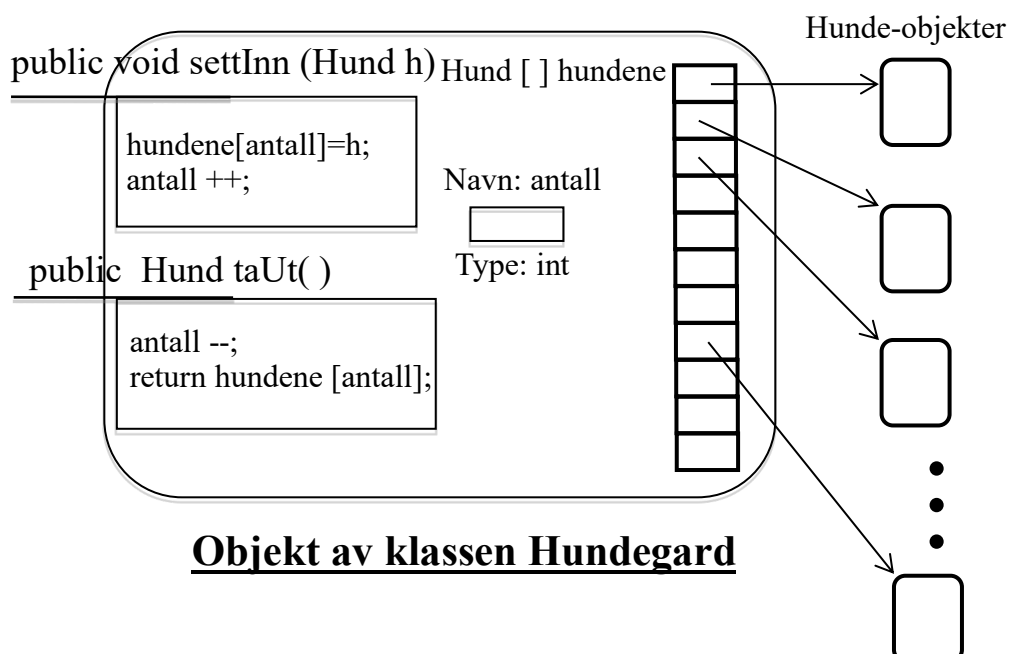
Hunde-objekter

public void settInn (Hund h)

Hund [ ] hundene

hundene[antall]=h;
antall ++;

Navn: antall

Type: int

public Hund taUt( )

antall --;
return hundene [antall];

Objekt av klassen Hundegard